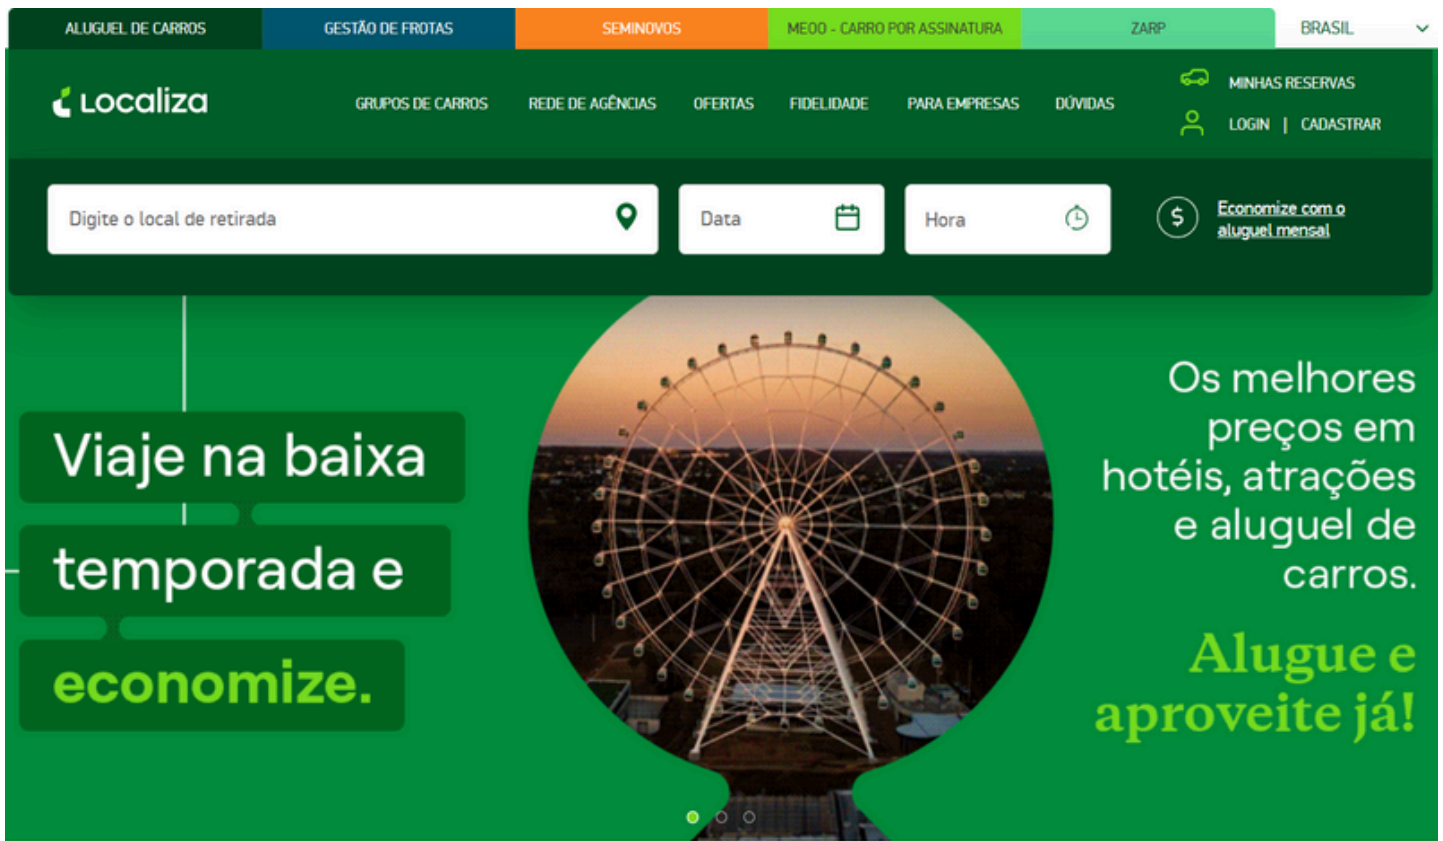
ALUGUEL DE CARROS GESTÃO DE FROTAS SEMINOVOS MEOO - CARRO POR ASSINATURA ZARP BRASIL

Localiza

GRUPOS DE CARROS REDE DE AGÊNCIAS OFERTAS FIDELIDADE PARA EMPRESAS DÚVIDAS

MINHAS RESERVAS
LOGIN | CADASTRAR

Digite o local de retirada
Data
Hora
Economize com o aluguel mensal

Viaje na baixa temporada e economize.

Os melhores preços em hotéis, atrações e aluguel de carros.

Alugue e aproveite já!